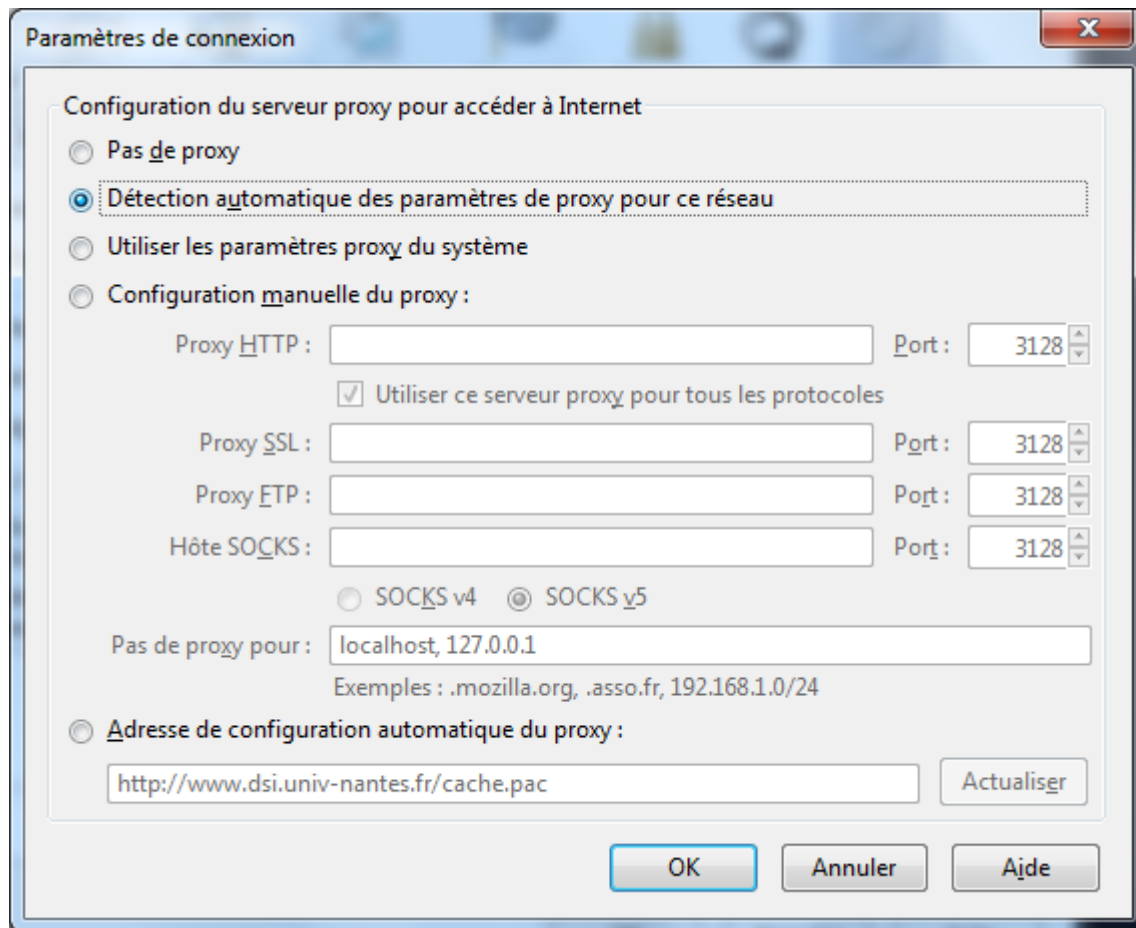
Paramètres de connexion

Configuration du serveur proxy pour accéder à Internet

Pas de proxy

Détection automatique des paramètres de proxy pour ce réseau

Utiliser les paramètres proxy du système

Configuration manuelle du proxy :

Proxy HTTP : Port : 3128

Utiliser ce serveur proxy pour tous les protocoles

Proxy SSL : Port : 3128

Proxy FTP : Port : 3128

Hôte SOCKS : Port : 3128

SOCKS v4 SOCKS v5

Pas de proxy pour : localhost, 127.0.0.1

Exemples : .mozilla.org, .asso.fr, 192.168.1.0/24

Adresse de configuration automatique du proxy :

http://www.dsi.univ-nantes.fr/cache.pac

Actualiser

OK Annuler Aide